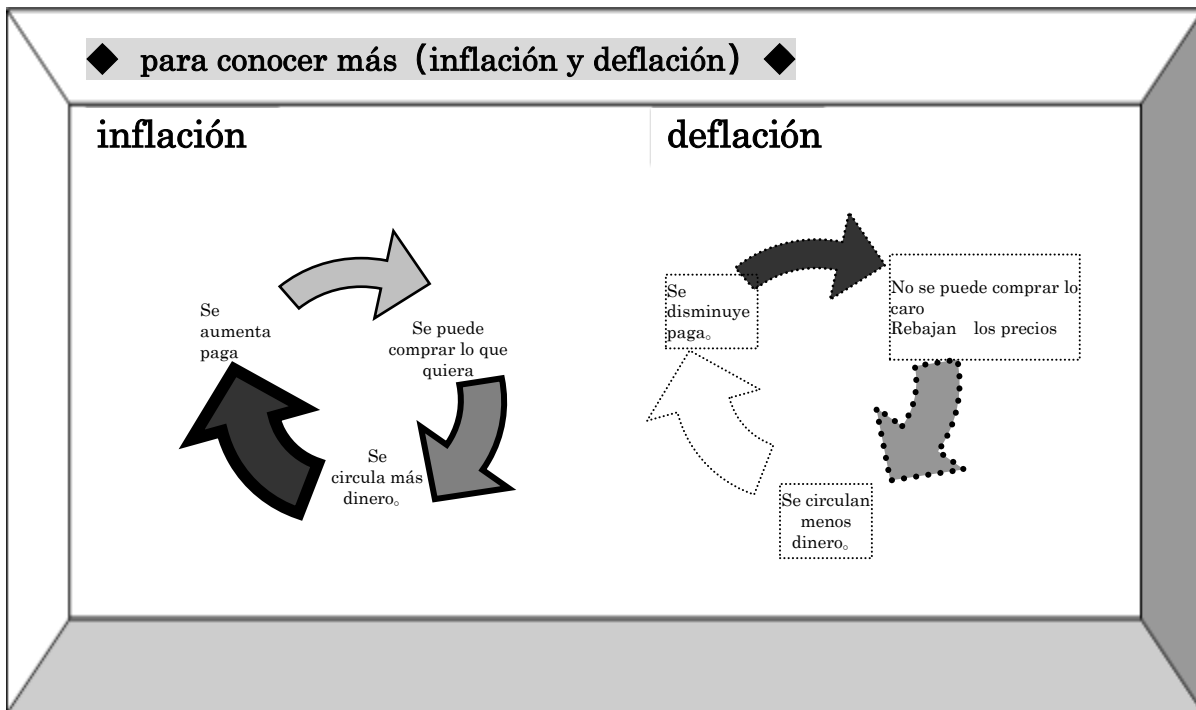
◆ para conocer más（inflación y deflación）◆

inflación

Se aumenta paga

Se puede comprar lo que quiera

Se circula más dinero。

deflación

Se disminuye paga。

No se puede comprar lo caro
Rebajan los precios

Se circulan menos dinero。